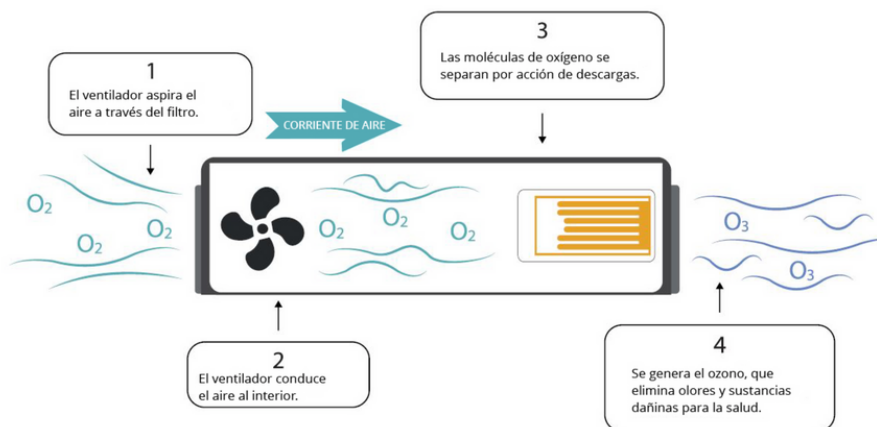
1

El ventilador aspira el aire a través del filtro.

CORRIENTE DE AIRE

3

Las moléculas de oxígeno se separan por acción de descargas.

$O_2$ $O_2$ $O_2$

$O_2$ $O_2$ $O_2$

$O_3$ $O_3$

2

El ventilador conduce el aire al interior.

4

Se genera el ozono, que elimina olores y sustancias dañinas para la salud.